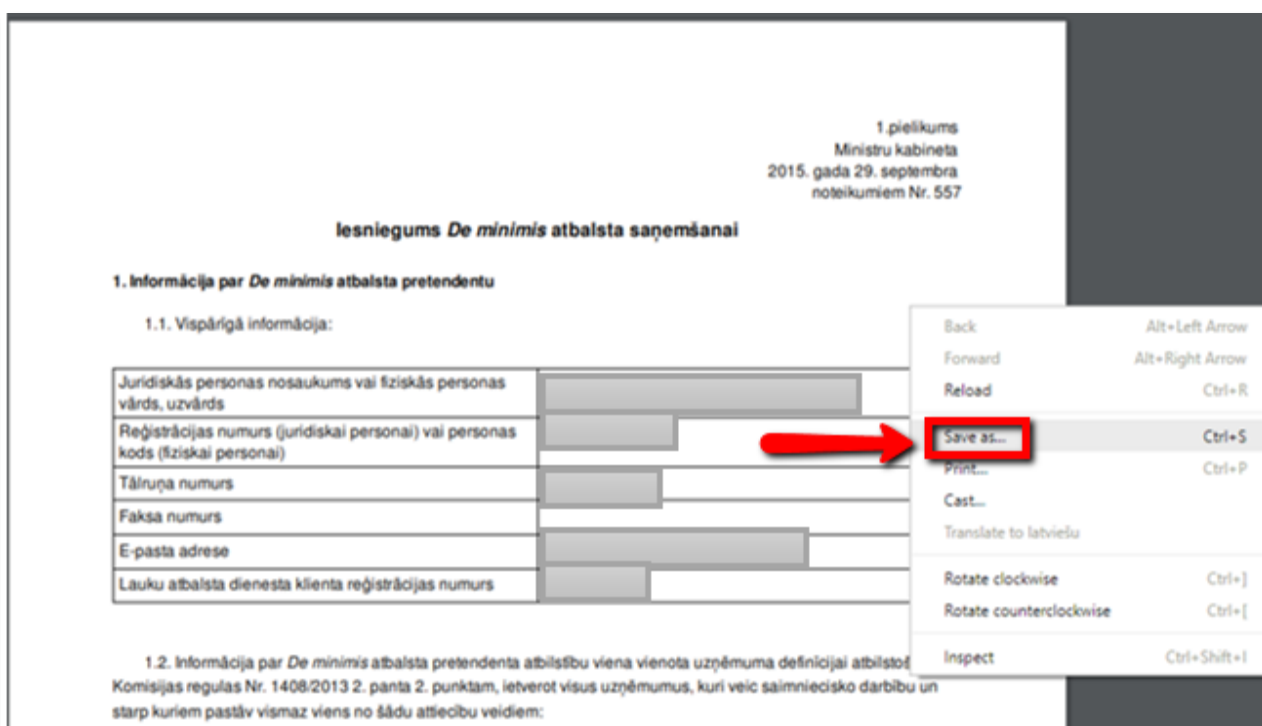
1.pielikums
Ministru kabineta
2015. gada 29. septembra
noteikumiem Nr. 557

Iesniegums *De minimis* atbalsta saņemšanai

1. Informācija par *De minimis* atbalsta pretendentu

1.1. Vispārīgā informācija:

| Juridiskās personas nosaukums vai fiziskās personas vārds, uzvārds | |
|---|---|
| Reģistrācijas numurs (juridiskai personai) vai personas kods (fiziskai personai) | |
| Tālruņa numurs | |
| Faksa numurs | |
| E-pasta adrese | |
| Lauku atbalsta dienesta klienta reģistrācijas numurs | |

1.2. Informācija par *De minimis* atbalsta pretendenta atbilstību viena vienota uzņēmuma definīcijai atbilstoš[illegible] Komisijas regulas Nr. 1408/2013 2. panta 2. punktam, ietverot visus uzņēmumus, kuri veic saimniecisko darbību un starp kuriem pastāv vismaz viens no šādu attiecību veidiem:

Back Alt+Left Arrow
Forward Alt+Right Arrow
Reload Ctrl+R
Save as... Ctrl+S
Print... Ctrl+P
Cast...
Translate to latviešu
Rotate clockwise Ctrl+]
Rotate counterclockwise Ctrl+[
Inspect Ctrl+Shift+I